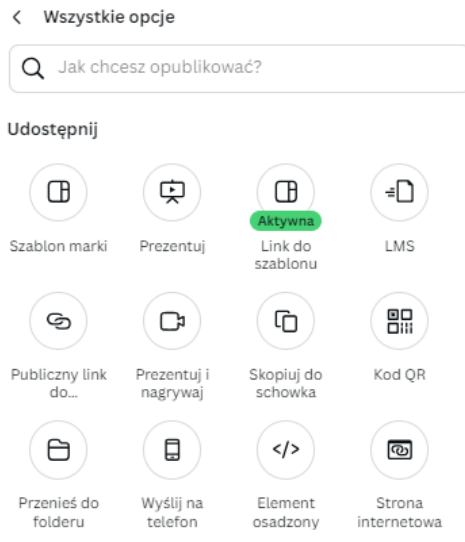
< Wszystkie opcje

Jak chcesz opublikować?

Udostępnij

Szablon marki

Prezentuj

Aktywna
Link do szablonu

LMS

Publiczny link do...

Prezentuj i nagrywaj

Skopiuj do schowka

Kod QR

Przenieś do folderu

Wyślij na telefon

</>
Element osadzony

Strona internetowa